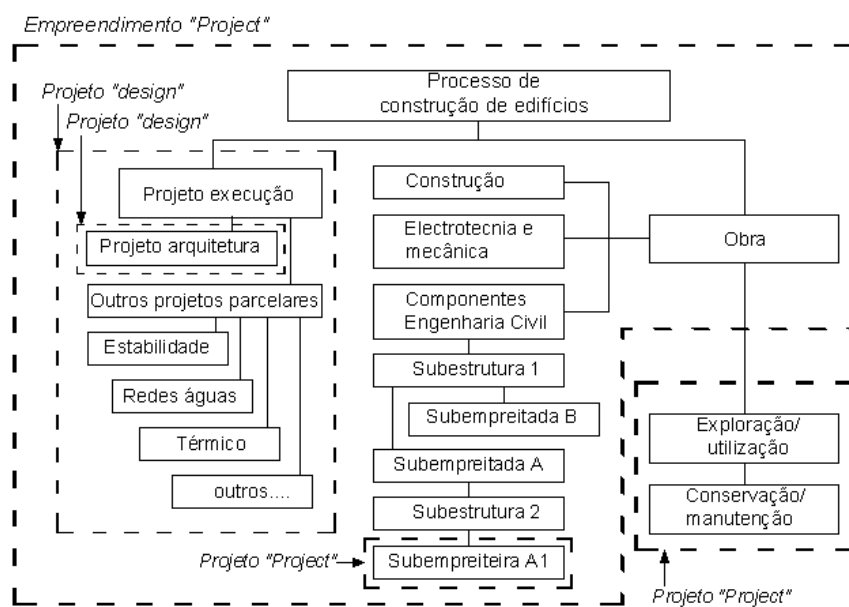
Empreendimento "Project"

Processo de construção de edifícios

Projeto "design"

Projeto "design"

Projeto execução

Projeto arquitetura

Outros projetos parcelares

Estabilidade

Redes águas

Térmico

outros....

Construção

Electrotecnia e mecânica

Componentes Engenharia Civil

Subestrutura 1

Subempreitada B

Subempreitada A

Subestrutura 2

Projeto "Project"

Subempreiteira A1

Obra

Exploração/ utilização

Conservação/ manutenção

Projeto "Project"